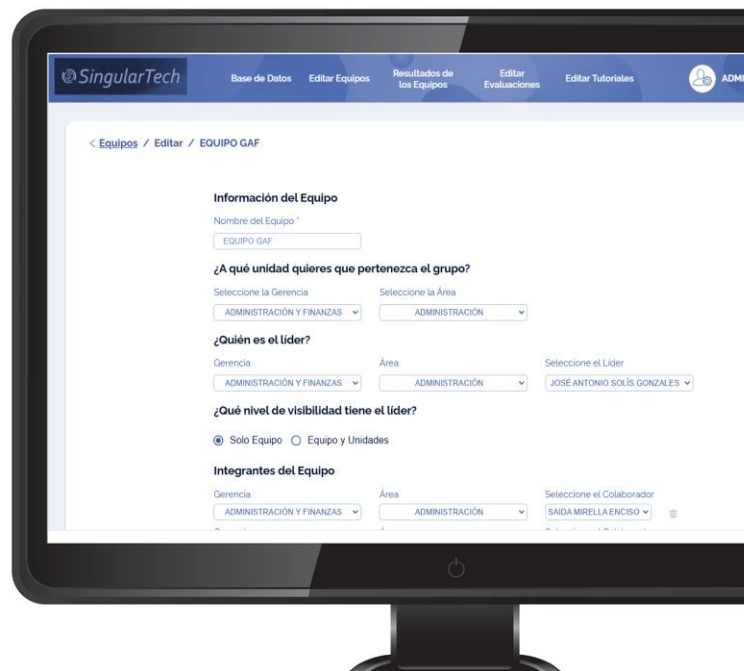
SingularTech

Base de Datos Editar Equipos Resultados de los Equipos Editar Evaluaciones Editar Tutoriales ADM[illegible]

< Equipos / Editar / EQUIPO GAF

Información del Equipo

Nombre del Equipo *

EQUIPO GAF

¿A qué unidad quieres que pertenezca el grupo?

Seleccione la Gerencia

ADMINISTRACIÓN Y FINANZAS

Seleccione la Área

ADMINISTRACIÓN

¿Quién es el líder?

Gerencia

ADMINISTRACIÓN Y FINANZAS

Área

ADMINISTRACIÓN

Seleccione el Líder

JOSÉ ANTONIO SOLÍS GONZALES

¿Qué nivel de visibilidad tiene el líder?

Solo Equipo Equipo y Unidades

Integrantes del Equipo

Gerencia

ADMINISTRACIÓN Y FINANZAS

Área

ADMINISTRACIÓN

Seleccione el Colaborador

SAIDA MIRELLA ENCISO